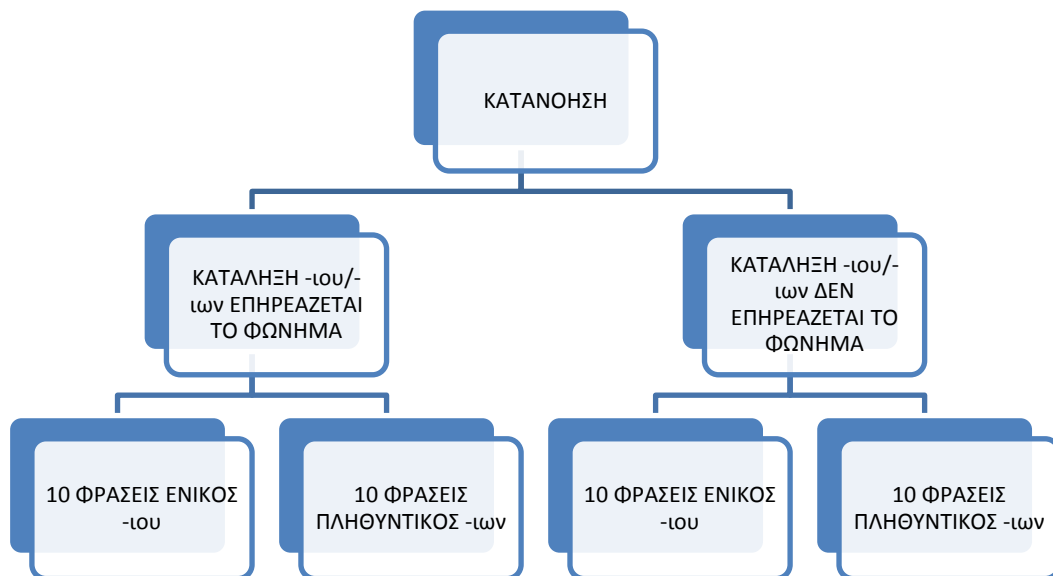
ΚΑΤΑΝΟΗΣΗ

ΚΑΤΑΛΗΞΗ -ιου/-ιων ΕΠΗΡΕΑΖΕΤΑΙ ΤΟ ΦΩΝΗΜΑ

ΚΑΤΑΛΗΞΗ -ιου/-ιων ΔΕΝ ΕΠΗΡΕΑΖΕΤΑΙ ΤΟ ΦΩΝΗΜΑ

10 ΦΡΑΣΕΙΣ ΕΝΙΚΟΣ -ιου

10 ΦΡΑΣΕΙΣ ΠΛΗΘΥΝΤΙΚΟΣ -ιων

10 ΦΡΑΣΕΙΣ ΕΝΙΚΟΣ -ιου

10 ΦΡΑΣΕΙΣ ΠΛΗΘΥΝΤΙΚΟΣ -ιων